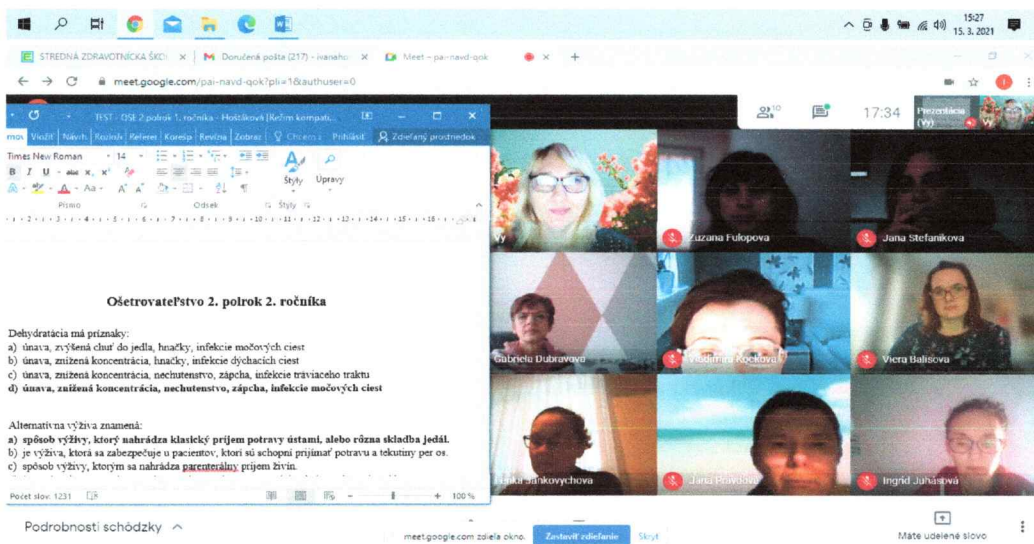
15:27
15. 3. 2021

STREDNÁ ZDRAVOTNÍCKA ŠKOL × | Doručená pošta (217) - ivanaho × | Meet – pai-navd-qok × | +

meet.google.com/pai-navd-qok?pli=1&authuser=0

TEST - OSE 2.polrok 1. ročníka - Hoštáková [Režim kompati...

Vložiť Návrh Rozlo Referen Koresp Revízia Zobraz Chcem Prihlásiť Zdieľaný prostriedok

Times New Roman 14

Štýly Úpravy

Písmo Odsek Štýly

17:34

Prezentácia (Vy)

Vy

Zuzana Fulopova

Jana Stefanikova

Ošetrovateľstvo 2. polrok 2. ročníka

Dehydratácia má príznaky:
a) únava, zvýšená chuť do jedla, hnačky, infekcie močových ciest
b) únava, znížená koncentrácia, hnačky, infekcie dýchacích ciest
c) únava, znížená koncentrácia, nechutenstvo, zápcha, infekcie tráviaceho traktu
d) únava, znížená koncentrácia, nechutenstvo, zápcha, infekcie močových ciest

Gabriela Dubravova

Vladimira Kockova

Viera Balisova

Alternatívna výživa znamená:
a) spôsob výživy, ktorý nahrádza klasický príjem potravy ústami, alebo rôzna skladba jedál.
b) je výživa, ktorá sa zabezpečuje u pacientov, ktorí sú schopní prijímať potravu a tekutiny per os.
c) spôsob výživy, ktorým sa nahrádza parenterálny príjem živín.

Počet slov: 1231

100 %

Lenka Jankovychova

Jana Pravdova

Ingrid Juhasova

Podrobnosti schôdzky ^

meet.google.com zdieľa okno. Zastaviť zdieľanie Skryť

Máte udelené slovo